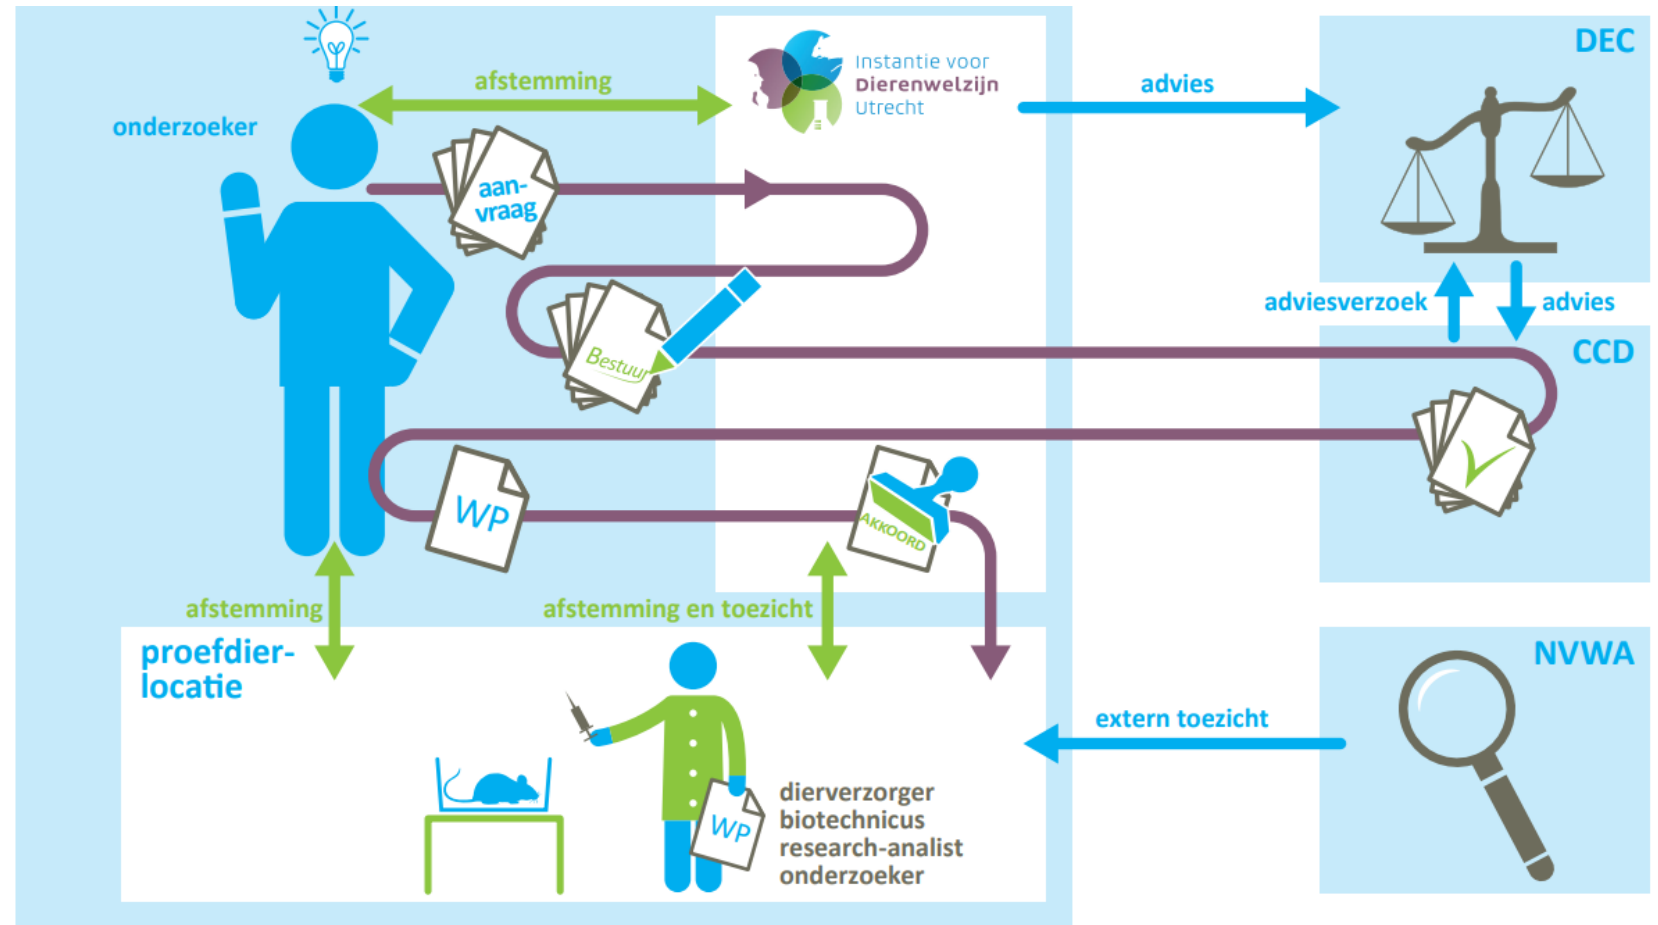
onderzoeker

afstemming

Instantie voor Dierenwelzijn Utrecht

advies

DEC

aanvraag

Bestuur

adviesverzoek

advies

CCD

WP

AKKOORD

afstemming

afstemming en toezicht

proefdierlocatie

NVWA

extern toezicht

WP

dierverzorger
biotechnicus
research-analist
onderzoeker